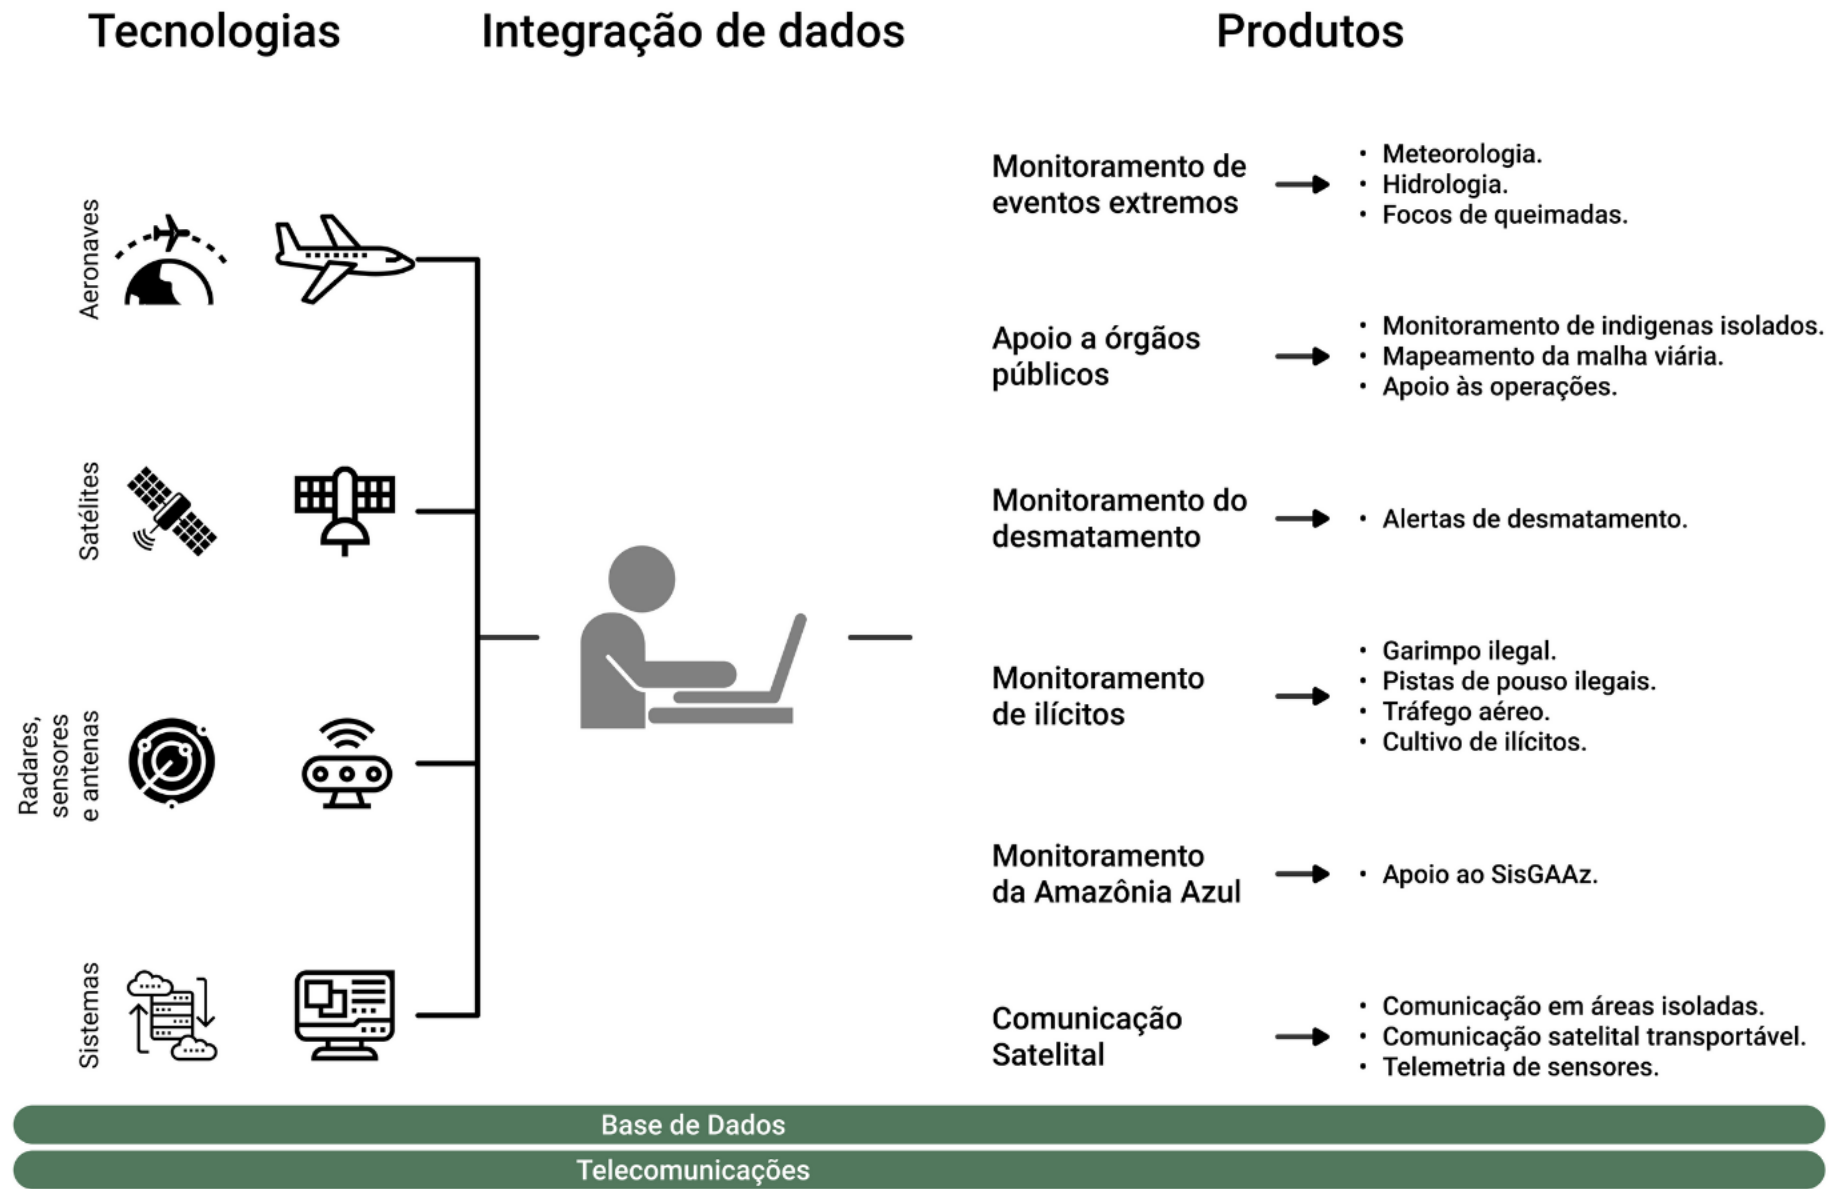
Tecnologias Integração de dados Produtos

Aeronaves

Satélites

Radares, sensores e antenas

Sistemas

Monitoramento de eventos extremos
- Meteorologia.
- Hidrologia.
- Focos de queimadas.

Apoio a órgãos públicos
- Monitoramento de indigenas isolados.
- Mapeamento da malha viária.
- Apoio às operações.

Monitoramento do desmatamento
- Alertas de desmatamento.

Monitoramento de ilícitos
- Garimpo ilegal.
- Pistas de pouso ilegais.
- Tráfego aéreo.
- Cultivo de ilícitos.

Monitoramento da Amazônia Azul
- Apoio ao SisGAAz.

Comunicação Satelital
- Comunicação em áreas isoladas.
- Comunicação satelital transportável.
- Telemetria de sensores.

Base de Dados

Telecomunicações